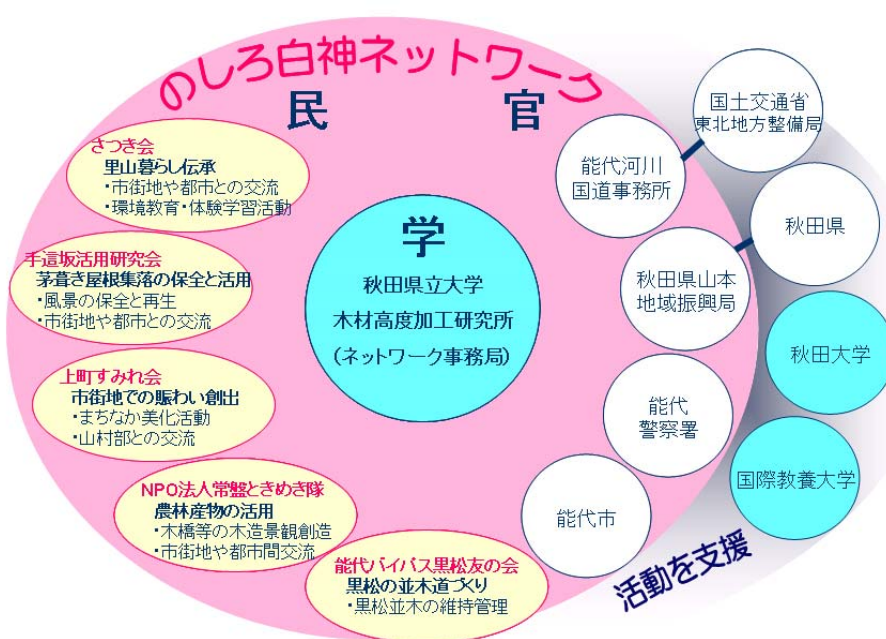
のしろ白神ネットワーク

民

官

さつき会
里山暮らし伝承
・市街地や都市との交流
・環境教育・体験学習活動

手這坂活用研究会
茅葺き屋根集落の保全と活用
・風景の保全と再生
・市街地や都市との交流

上町すみれ会
市街地での賑わい創出
・まちなか美化活動
・山村部との交流

NPO法人常盤ときめき隊
農林産物の活用
・木橋等の木造景観創造
・市街地や都市間交流

能代バイパス黒松友の会
黒松の並木道づくり
・黒松並木の維持管理

学
秋田県立大学
木材高度加工研究所
(ネットワーク事務局)

国土交通省
東北地方整備局

能代河川
国道事務所

秋田県

秋田県山本
地域振興局

秋田大学

能代
警察署

国際教養大学

能代市

活動を支援